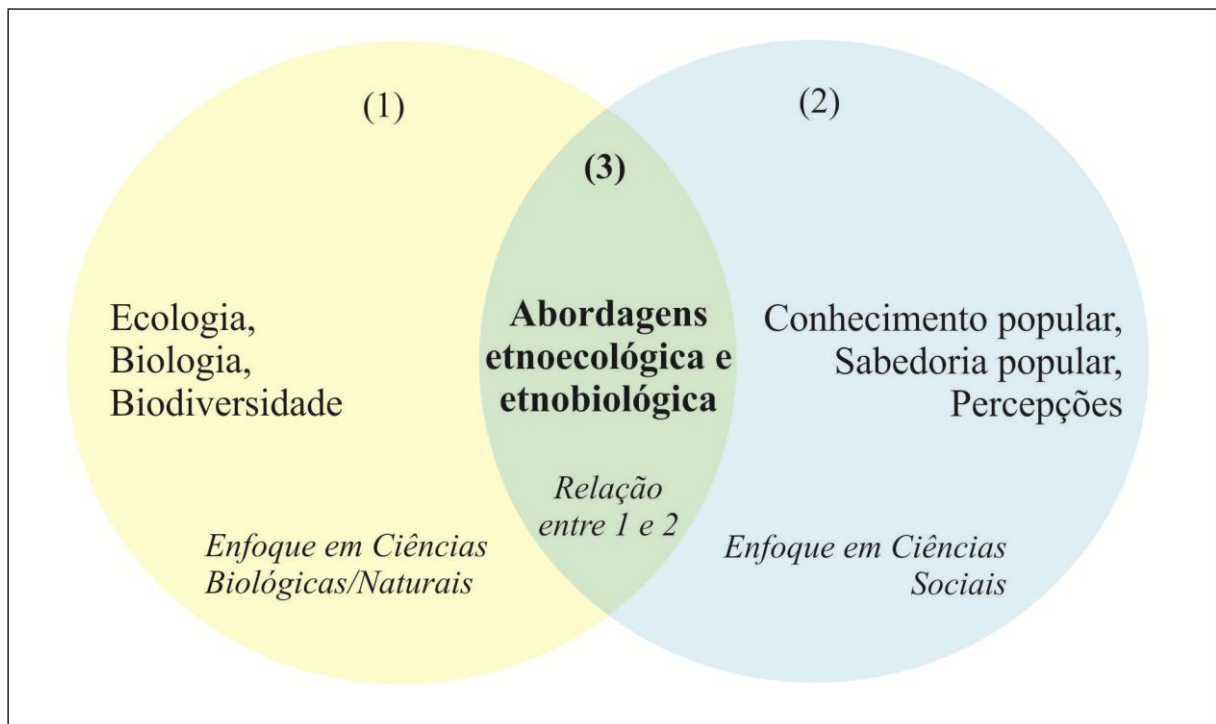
(1)

(2)

(3)

Ecologia,
Biologia,
Biodiversidade

Enfoque em Ciências Biológicas/Naturais

Abordagens etnoecológica e etnobiológica

Relação entre 1 e 2

Conhecimento popular,
Sabedoria popular,
Percepções

Enfoque em Ciências Sociais